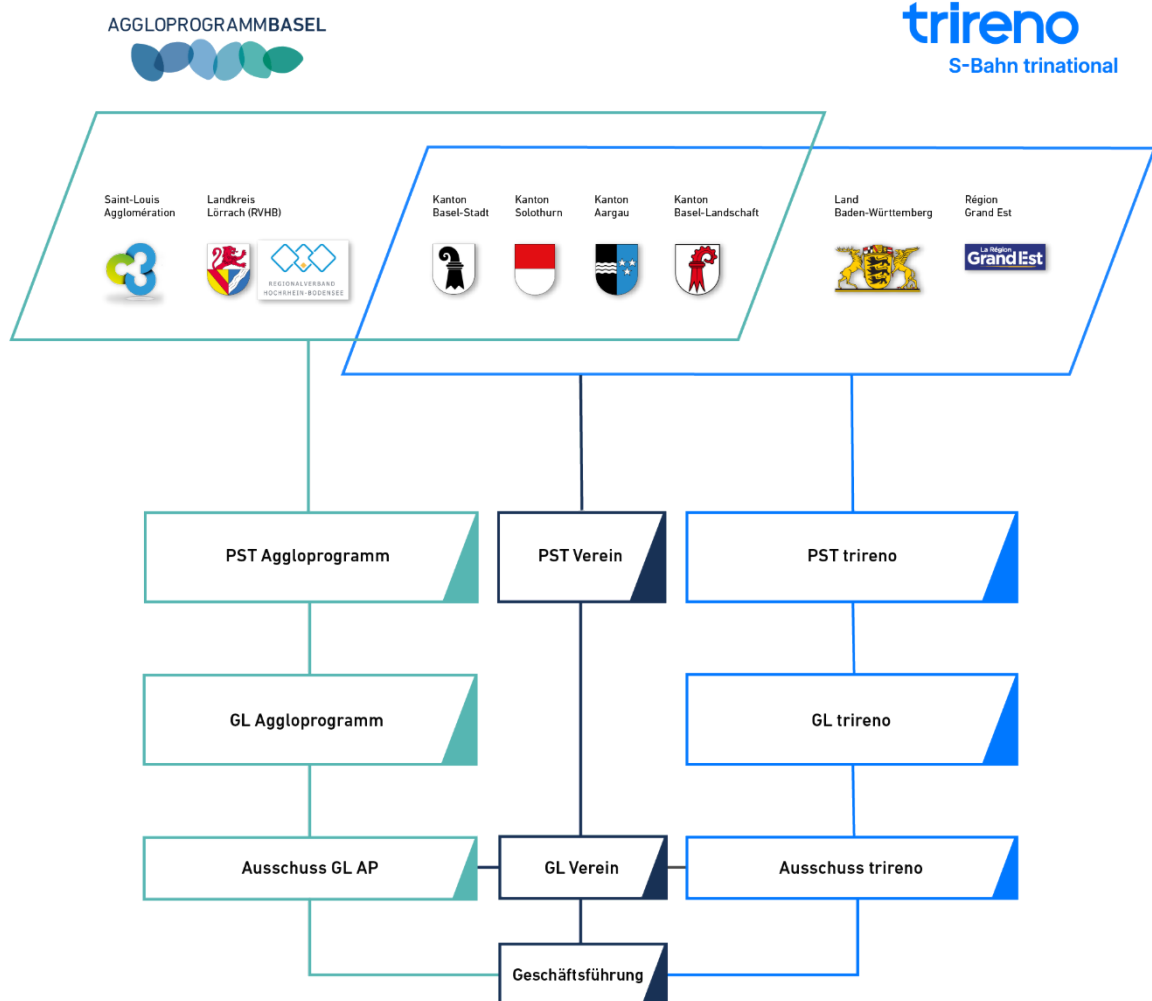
AGGLOPROGRAMMBASEL

trireno
S-Bahn trinational

Saint-Louis Agglomération

Landkreis Lörrach (RVHB)

REGIONALVERBAND HOCHRHEIN-BODENSEE

Kanton Basel-Stadt

Kanton Solothurn

Kanton Aargau

Kanton Basel-Landschaft

Land Baden-Württemberg

Région Grand Est

La Région Grand Est

PST Agglogramm

PST Verein

PST trireno

GL Agglogramm

GL trireno

Ausschuss GL AP

GL Verein

Ausschuss trireno

Geschäftsführung